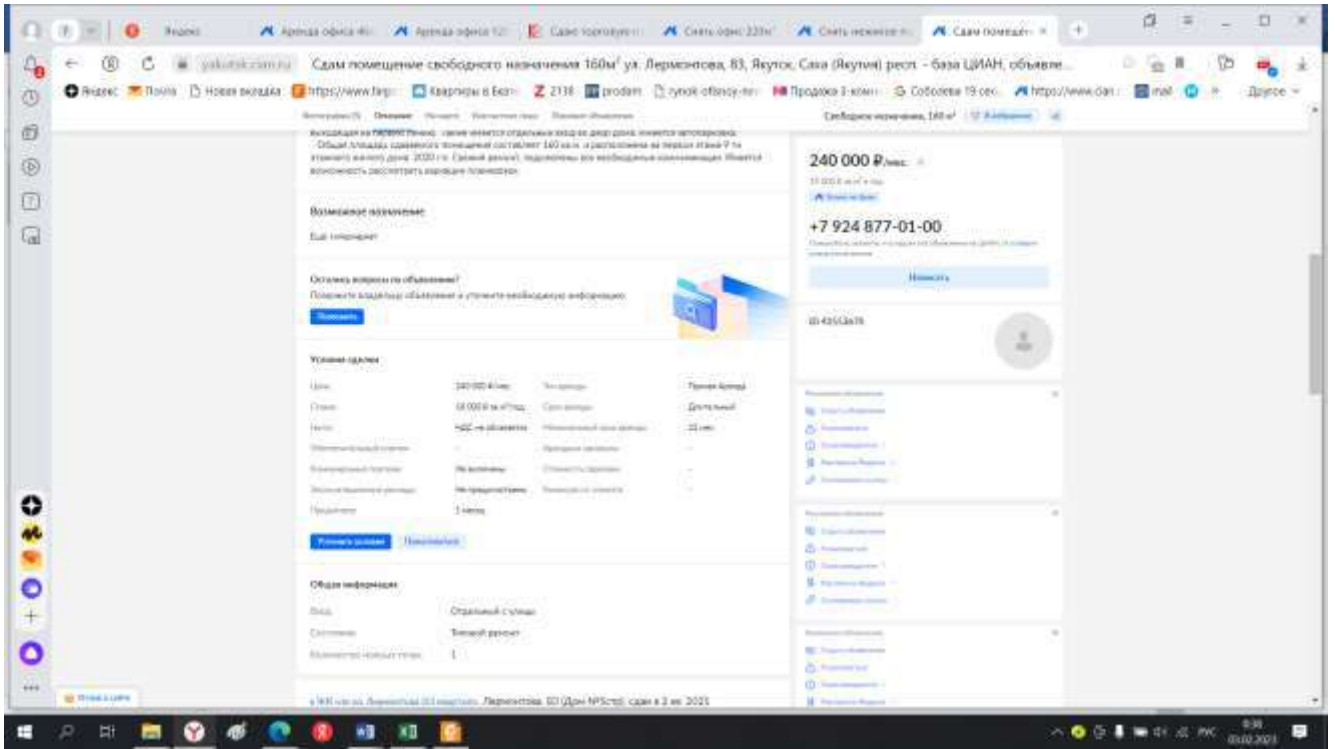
Яндекс | Аренда офиса | Аренда офиса | Сдаю торговое | Снять офис | Снять нежилое | Сдам помещение

yakutsk.cian.ru Сдам помещение свободного назначения 160м² ул. Лермонтова, 83, Якутск, Саха (Якутия) респ. - база ЦИАН, объявле...

Яндекс | Почта | Новая вкладка | https://www.farp | Квартиры в Якут | 2118 | prodam | rynok ofissy | Продажа 3-комн | Соболева 19 сек | https://www.dan | mail | Другое

Свободное назначение, 160 м²

240 000 ₽/мес.

+7 924 877-01-00

Написать

Возможное назначение

Ещё планирует

Остались вопросы по объявлению?

Позвонить

ID 41553476

Условия сделки

Уточнить условия

Общая информация

Вход | Отдельный с улицы
Состояние | Типовой ремонт

Количество мокрых точек | 1

Лермонтова, 83 (Дом №Score), сдан в 2 кв. 2021